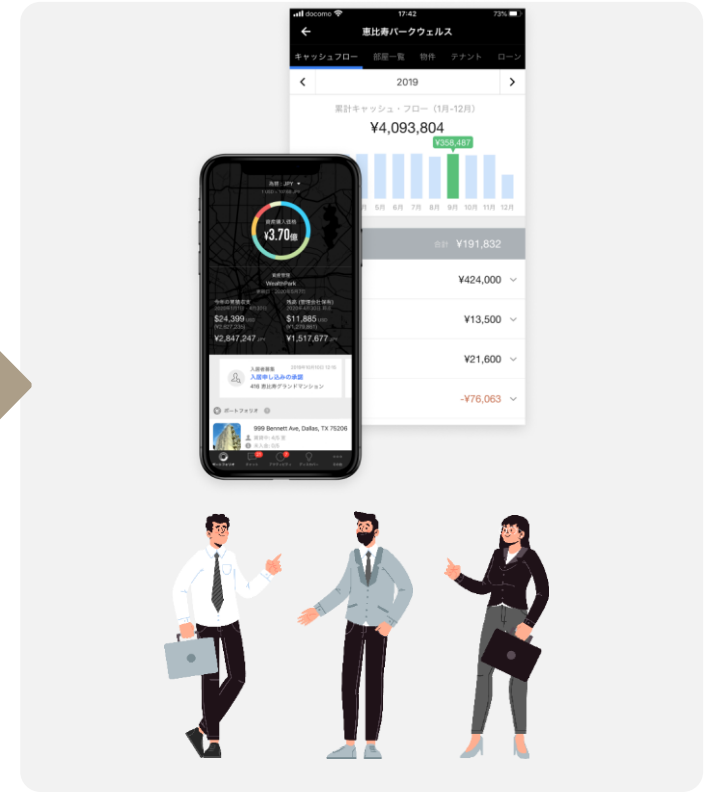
docomo 17:42 73%

恵比寿パークウェルス

キャッシュフロー 部屋一覧 物件 テナント ローン

2019

累計キャッシュ・フロー（1月-12月）

¥4,093,804

¥358,487

月 5月 6月 7月 8月 9月 10月 11月 12月

合計 ¥191,832

¥424,000

¥13,500

¥21,600

-¥76,063

通貨: JPY

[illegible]

¥3.70億

WealthPark

$24,399

¥2,847,247

$11,885

¥1,517,677

入居申し込みの承認

4階 恵比寿グランドマンション

ポートフォリオ

999 Bennett Ave, Dallas, TX 75206